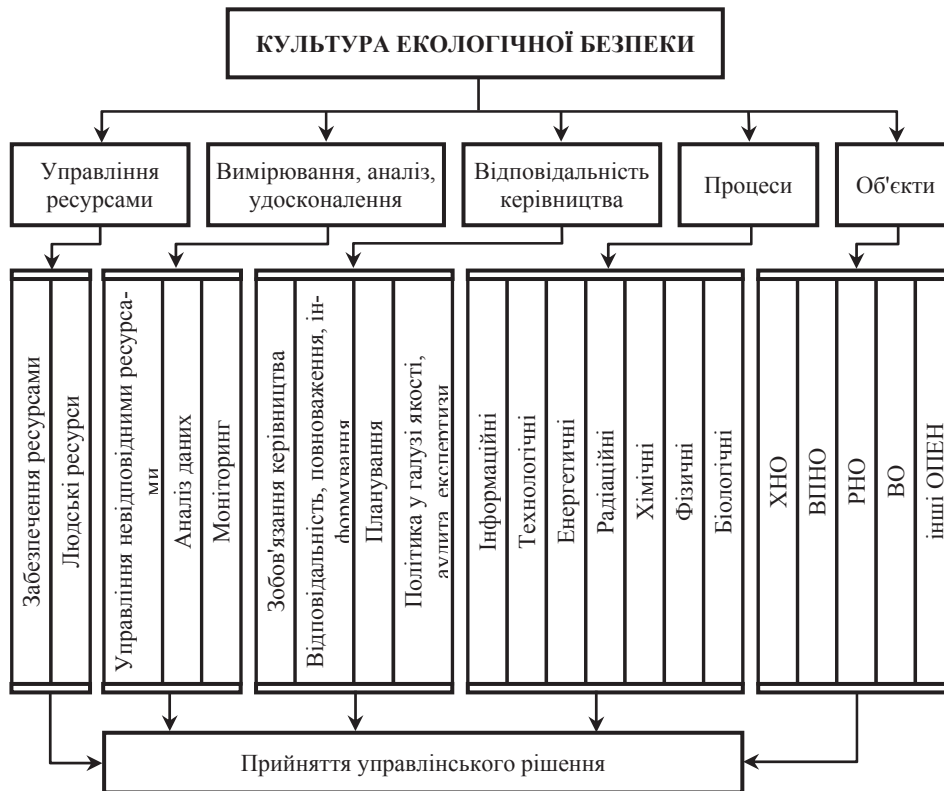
КУЛЬТУРА ЕКОЛОГІЧНОЇ БЕЗПЕКИ

Управління ресурсами

Вимірювання, аналіз, удосконалення

Відповідальність керівництва

Процеси

Об'єкти

Забезпечення ресурсами

Людські ресурси

Управління невідповідними ресурсами

Аналіз даних

Моніторинг

Зобов'язання керівництва

Відповідальність, повноваження, інформування

Планування

Політика у галузі якості, аудита експертизи

Інформаційні

Технологічні

Енергетичні

Радіаційні

Хімічні

Фізичні

Біологічні

ХНО

ВПНО

РНО

ВО

інші ОПЕН

Прийняття управлінського рішення